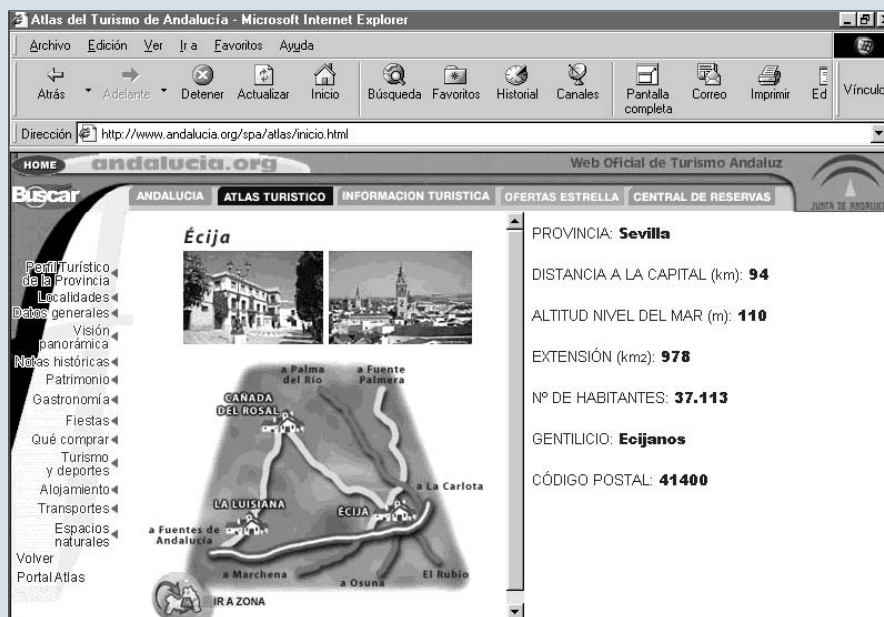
Atlas del Turismo de Andalucía - Microsoft Internet Explorer

Archivo Edición Ver Ir a Favoritos Ayuda

Atrás Adelante Detener Actualizar Inicio Búsqueda Favoritos Historial Canales Pantalla completa Correo Imprimir Ed Vínculo

Dirección http://www.andalucia.org/spa/atlas/inicio.html

HOME andalucia.org Web Oficial de Turismo Andaluz

Buscar ANDALUCIA ATLAS TURISTICO INFORMACION TURISTICA OFERTAS ESTRELLA CENTRAL DE RESERVAS JUNTA DE ANDALUCIA

Perfil Turístico de la Provincia
Localidades
Datos generales
Visión panorámica
Notas históricas
Patrimonio
Gastronomía
Fiestas
Qué comprar
Turismo y deportes
Alojamiento
Transportes
Espacios naturales
Volver
Portal Atlas

Écija

a Palma del Río
a Fuente Palmera
CAÑADA DEL ROSAL
a La Carlota
LA LUISIANA
ÉCIJA
a Fuentes de Andalucía
a Marchena
a Osuna
El Rubio
IR A ZONA

PROVINCIA: Sevilla

DISTANCIA A LA CAPITAL (km): 94

ALTITUD NIVEL DEL MAR (m): 110

EXTENSIÓN (km2): 978

Nº DE HABITANTES: 37.113

GENTILICIO: Ecijanos

CÓDIGO POSTAL: 41400